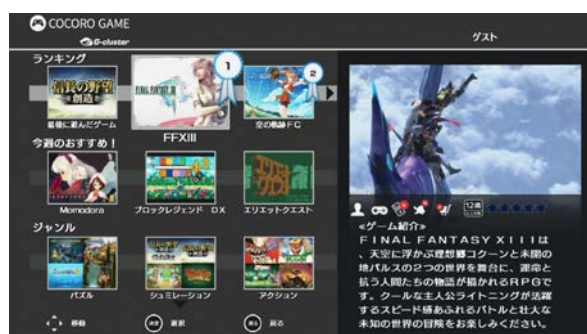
COCORO GAME
G-cluster
ゲスト

ランキング
信長の野望 創造
最後に遊んだゲーム
FINAL FANTASY XIII
1
FFXIII
2
空の軌跡FC

今週のおすすめ！
Momodora
ブロックレジェンド DX
エリエットクエスト

ジャンル
パズル
シュミレーション
アクション

移動
決定 選択
戻る 戻る

12才

«ゲーム紹介»
FINAL FANTASY XIIIは、天空に浮かぶ理想郷コクーンと未開の地パルスの2つの世界を舞台に、運命と抗う人間たちの物語が描かれるRPGです。クールな主人公ライトニングが活躍するスピード感あふれるバトルと壮大な未知の世界の冒険をお楽しみください。